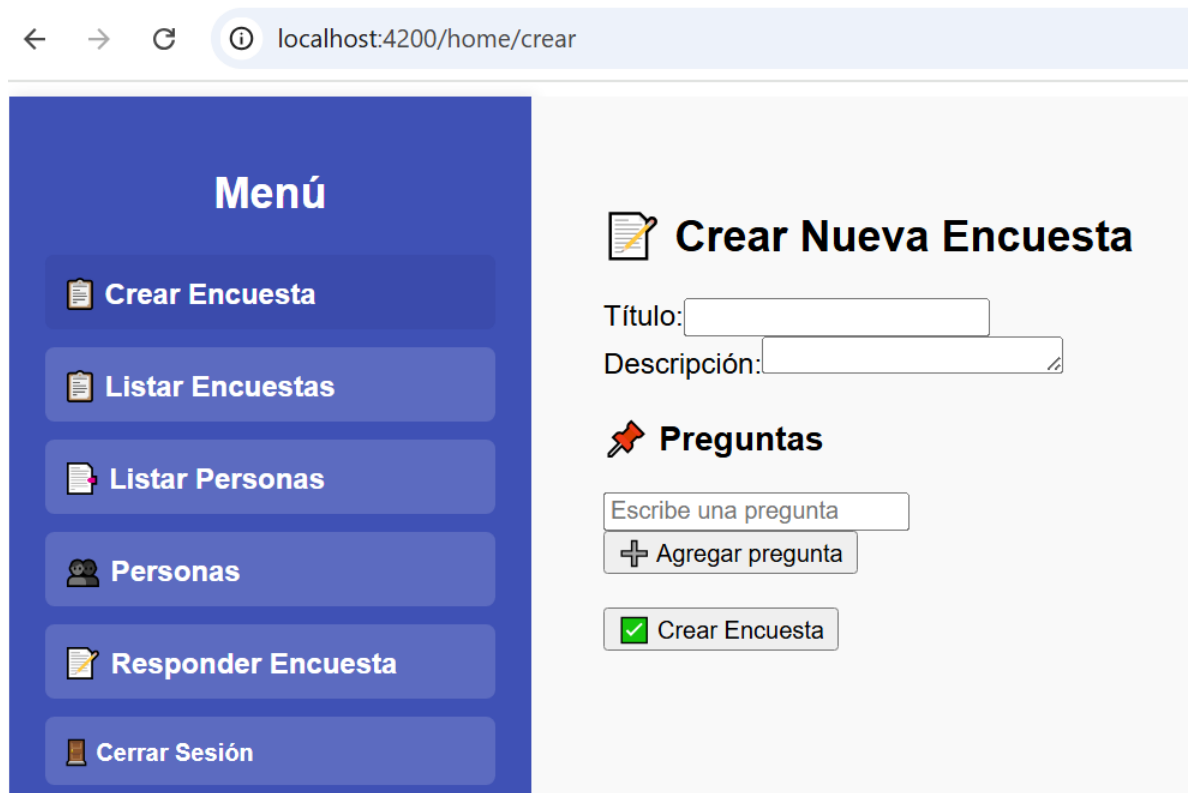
localhost:4200/home/crear

Menú

📋 Crear Encuesta

📋 Listar Encuestas

📄 Listar Personas

👥 Personas

📝 Responder Encuesta

🚪 Cerrar Sesión

📝 Crear Nueva Encuesta

Título:

Descripción:

📌 Preguntas

Escribe una pregunta

➕ Agregar pregunta

✅ Crear Encuesta